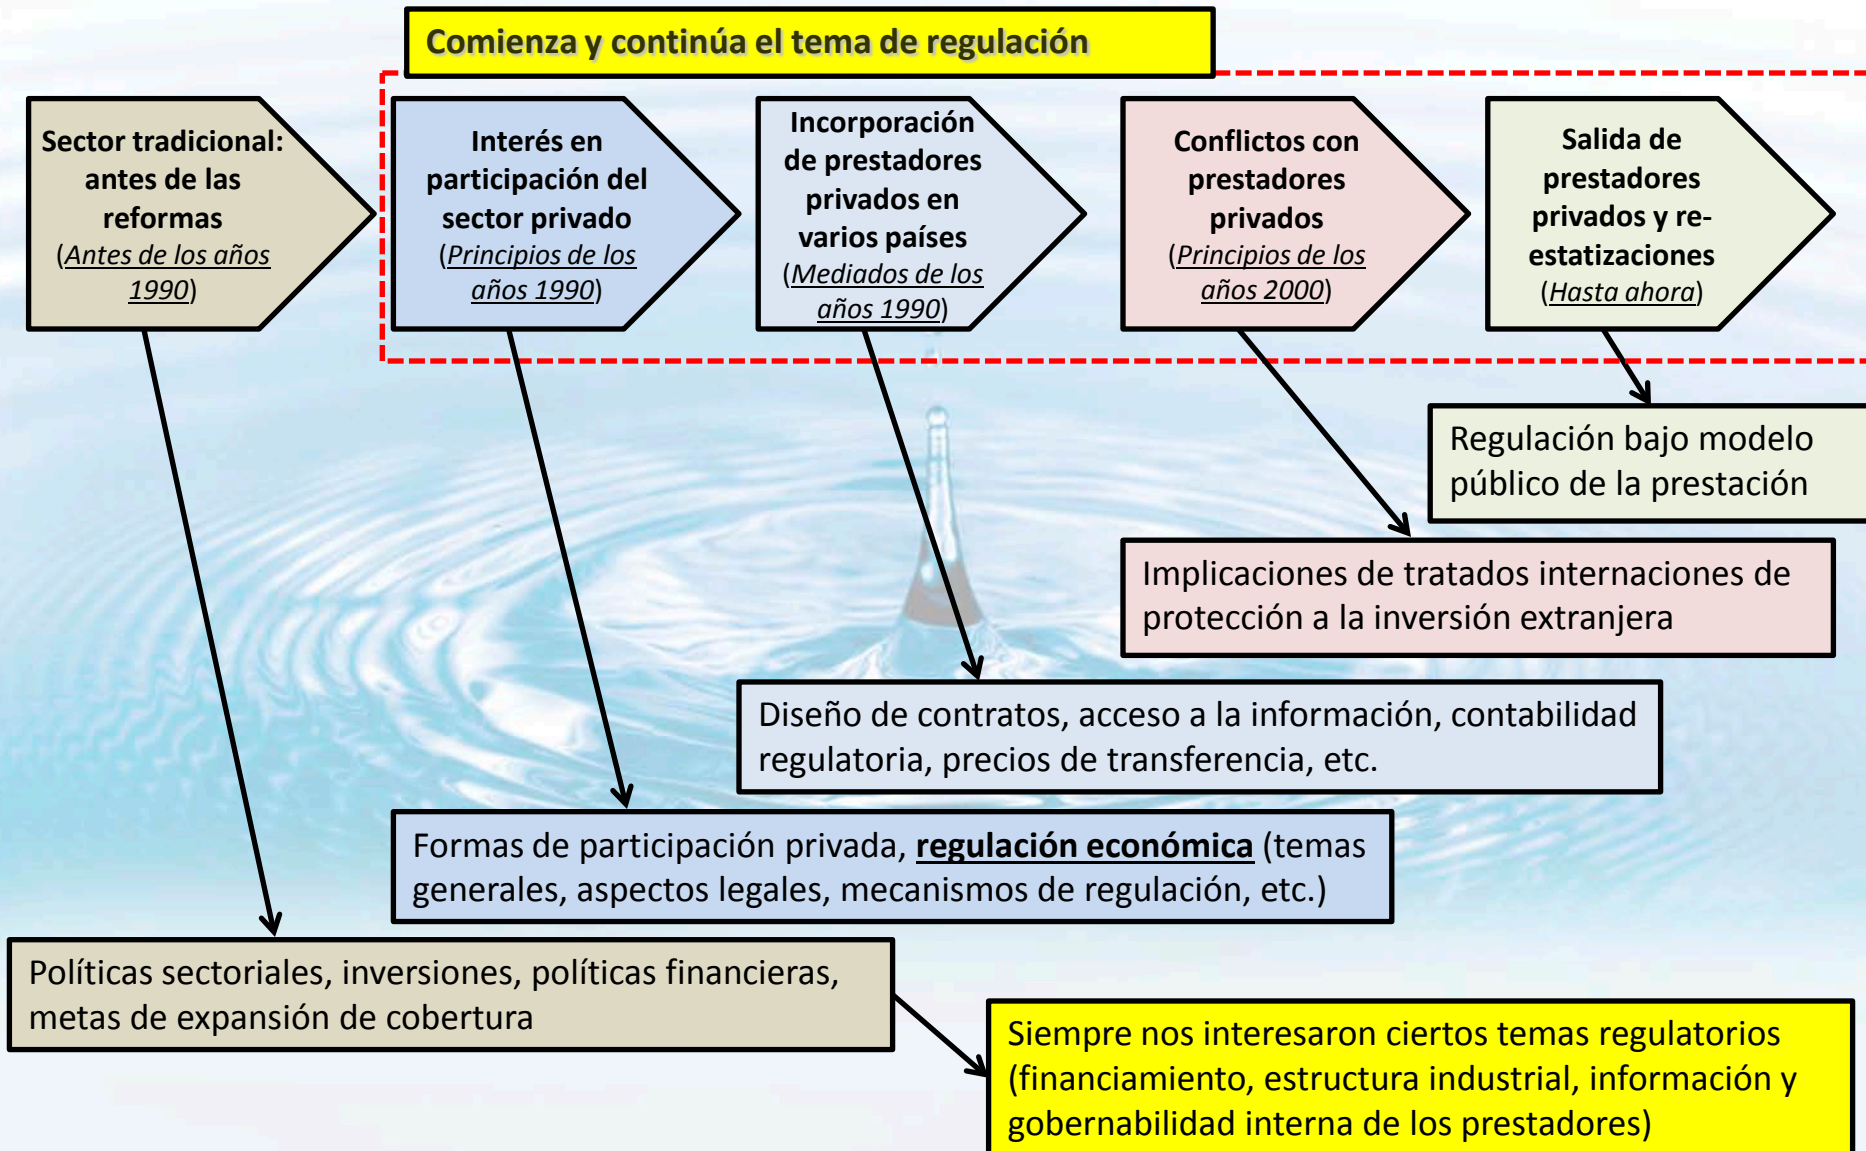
Comienza y continúa el tema de regulación

Sector tradicional: antes de las reformas (Antes de los años 1990)

Interés en participación del sector privado (Principios de los años 1990)

Incorporación de prestadores privados en varios países (Mediados de los años 1990)

Conflictos con prestadores privados (Principios de los años 2000)

Salida de prestadores privados y re-estatizaciones (Hasta ahora)

Regulación bajo modelo público de la prestación

Implicaciones de tratados internaciones de protección a la inversión extranjera

Diseño de contratos, acceso a la información, contabilidad regulatoria, precios de transferencia, etc.

Formas de participación privada, **regulación económica** (temas generales, aspectos legales, mecanismos de regulación, etc.)

Políticas sectoriales, inversiones, políticas financieras, metas de expansión de cobertura

Siempre nos interesaron ciertos temas regulatorios (financiamiento, estructura industrial, información y gobernabilidad interna de los prestadores)